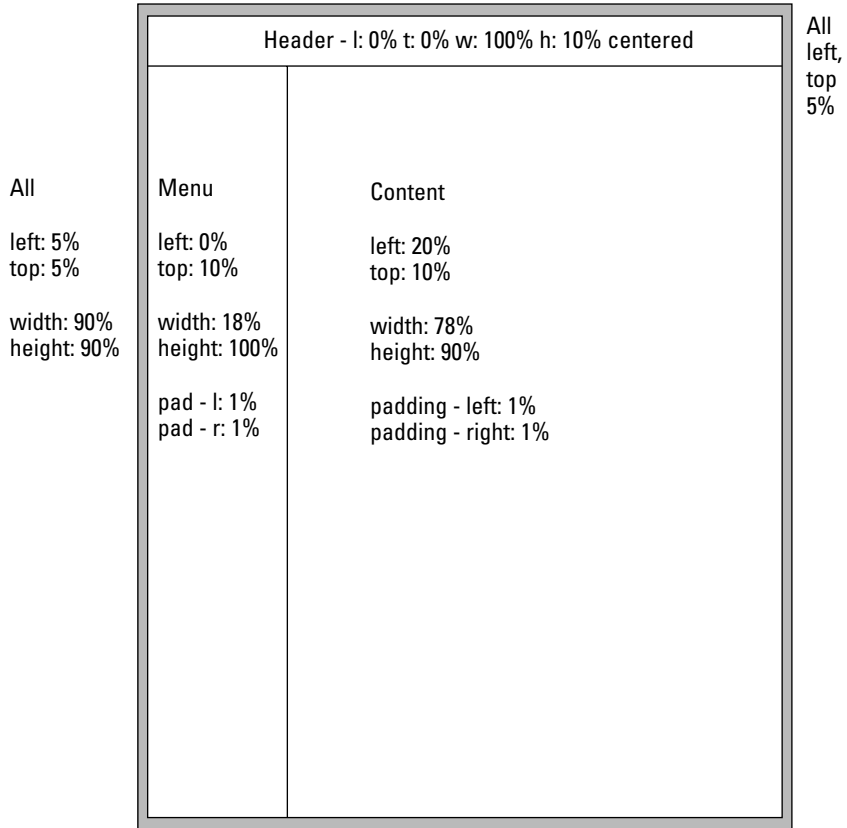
Header - l: 0% t: 0% w: 100% h: 10% centered

All
left,
top
5%

All

left: 5%
top: 5%

width: 90%
height: 90%

Menu

left: 0%
top: 10%

width: 18%
height: 100%

pad - l: 1%
pad - r: 1%

Content

left: 20%
top: 10%

width: 78%
height: 90%

padding - left: 1%
padding - right: 1%